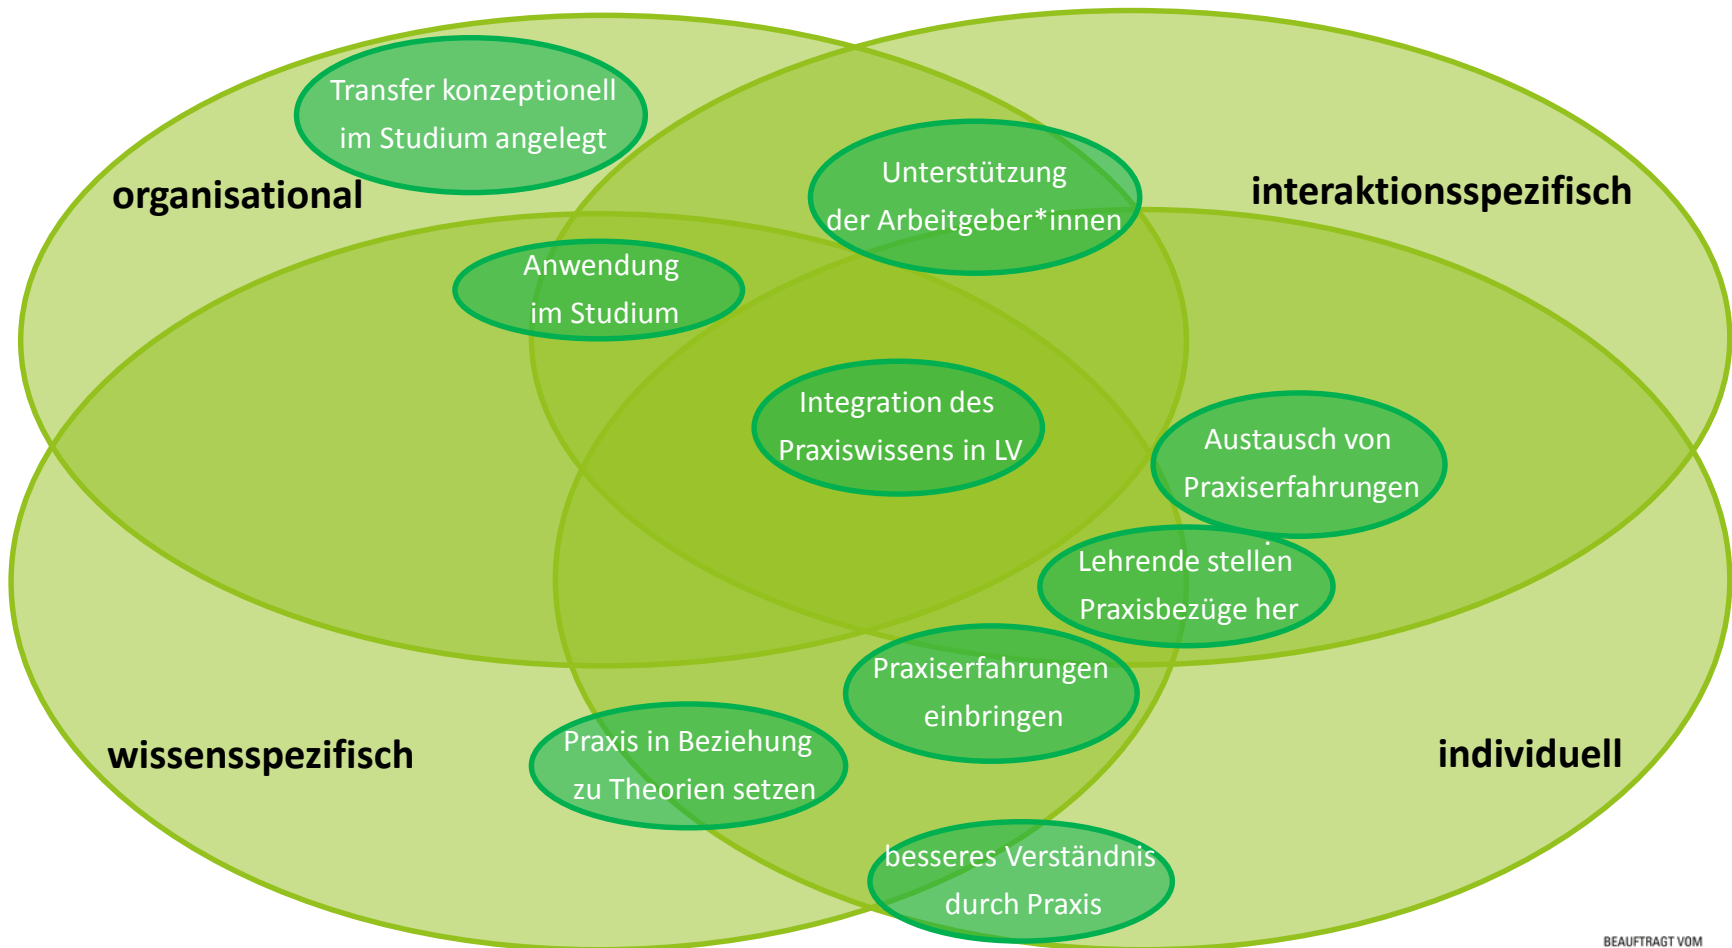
Transfer konzeptionell im Studium angelegt

organisational

Unterstützung der Arbeitgeber*innen

interaktionsspezifisch

Anwendung im Studium

Integration des Praxiswissens in LV

Austausch von Praxiserfahrungen

Lehrende stellen Praxisbezüge her

Praxiserfahrungen einbringen

wissensspezifisch

Praxis in Beziehung zu Theorien setzen

individuell

besseres Verständnis durch Praxis

BEAUFTRAGT VOM